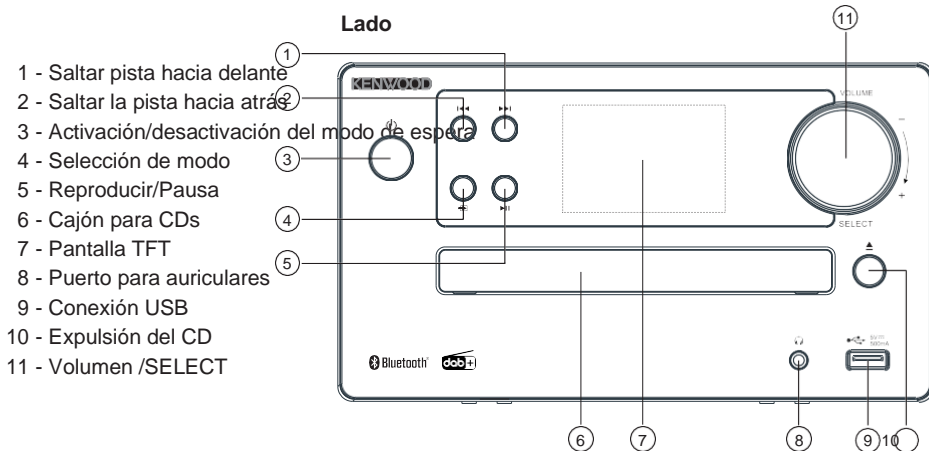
Lado

1 - Saltar pista hacia delante
2 - Saltar la pista hacia atrás
3 - Activación/desactivación del modo de espera
4 - Selección de modo
5 - Reproducir/Pausa
6 - Cajón para CDs
7 - Pantalla TFT
8 - Puerto para auriculares
9 - Conexión USB
10 - Expulsión del CD
11 - Volumen /SELECT

KENWOOD
VOLUME
SELECT
Bluetooth
dab+
5V
500mA

1
2
3
4
5
6
7
8
9
10
11